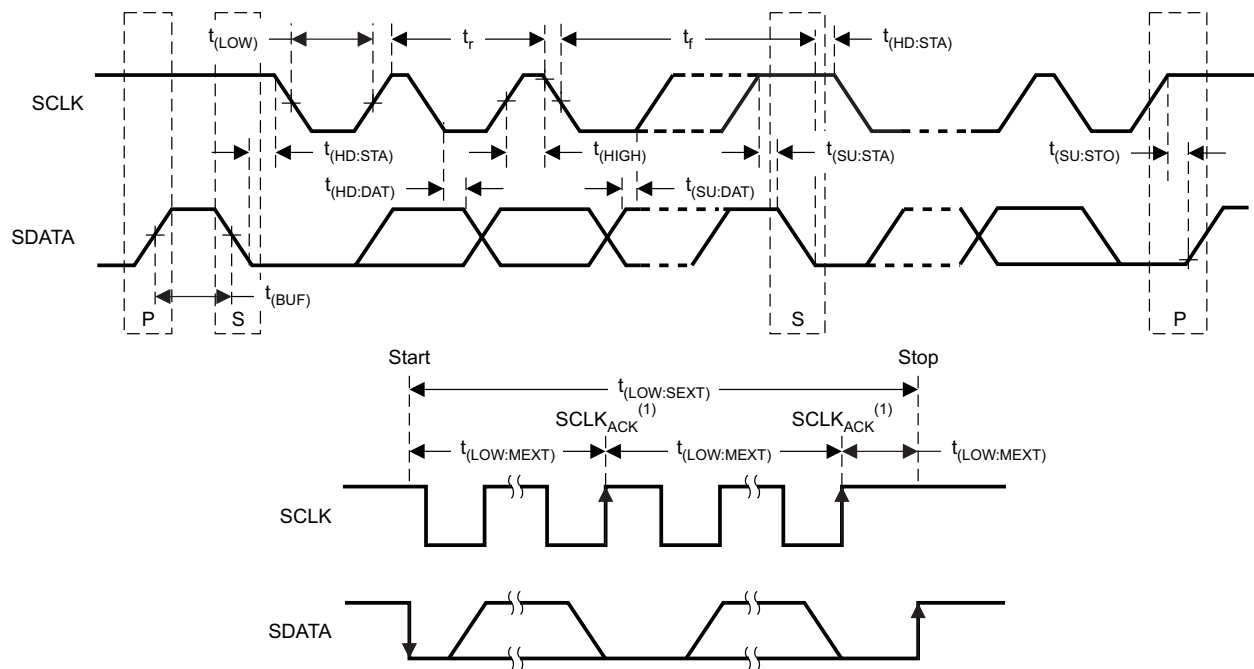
$t_{(LOW)}$
$t_r$
$t_f$
$t_{(HD:STA)}$
SCLK
$t_{(HD:STA)}$
$t_{(HIGH)}$
$t_{(SU:STA)}$
$t_{(SU:STO)}$
$t_{(HD:DAT)}$
$t_{(SU:DAT)}$
SDATA
$t_{(BUF)}$
P
S
S
P
Start
Stop
$t_{(LOW:SEXT)}$
$SCLK_{ACK}^{(1)}$
$SCLK_{ACK}^{(1)}$
$t_{(LOW:MEXT)}$
$t_{(LOW:MEXT)}$
$t_{(LOW:MEXT)}$
SCLK
SDATA